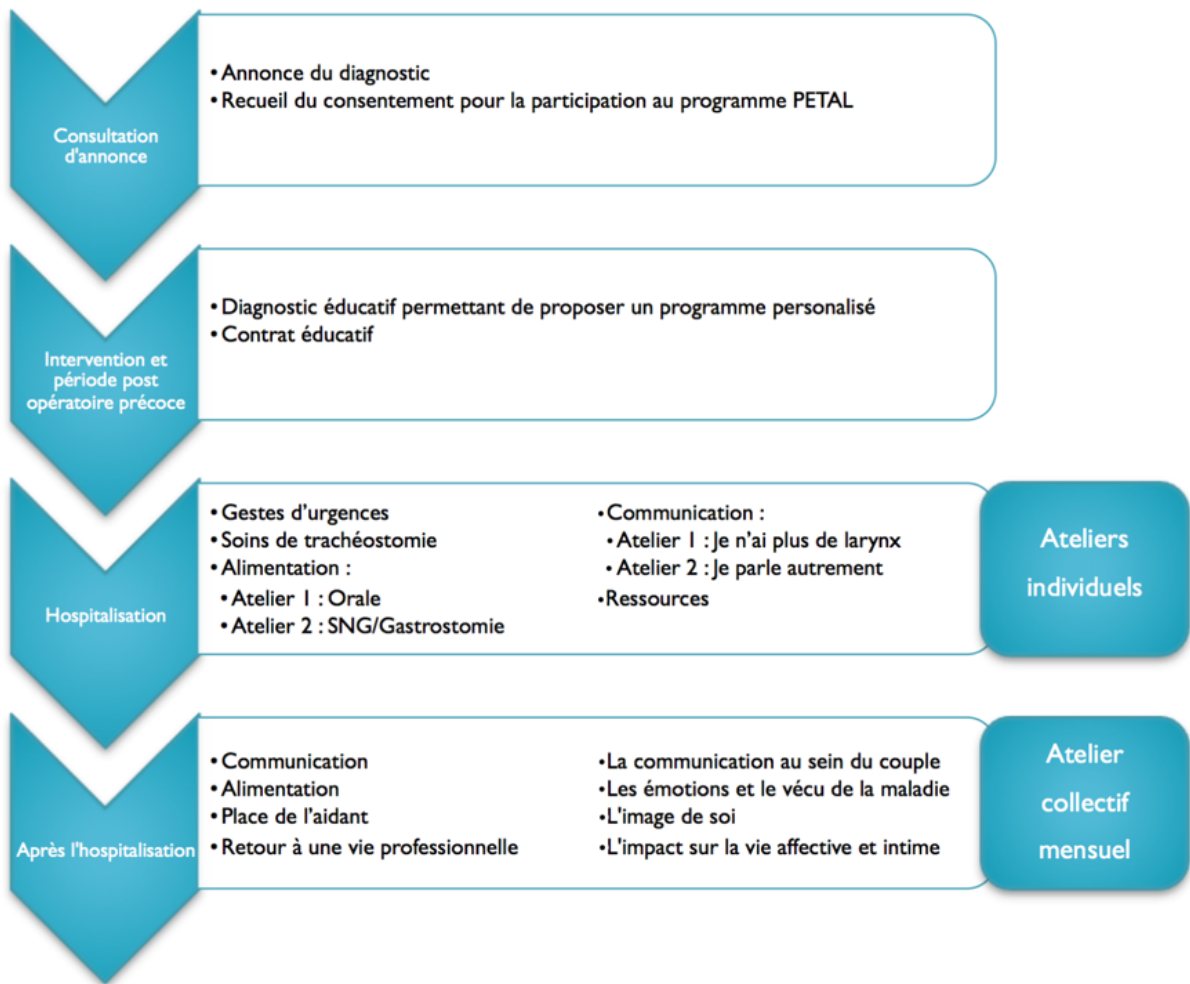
Consultation d'annonce

• Annonce du diagnostic
• Recueil du consentement pour la participation au programme PETAL

Intervention et période post opératoire précoce

• Diagnostic éducatif permettant de proposer un programme personalisé
• Contrat éducatif

Hospitalisation

• Gestes d'urgences
• Soins de trachéostomie
• Alimentation :
• Atelier 1 : Orale
• Atelier 2 : SNG/Gastrostomie

• Communication :
• Atelier 1 : Je n'ai plus de larynx
• Atelier 2 : Je parle autrement
• Ressources

Ateliers individuels

Après l'hospitalisation

• Communication
• Alimentation
• Place de l'aidant
• Retour à une vie professionnelle

• La communication au sein du couple
• Les émotions et le vécu de la maladie
• L'image de soi
• L'impact sur la vie affective et intime

Atelier collectif mensuel